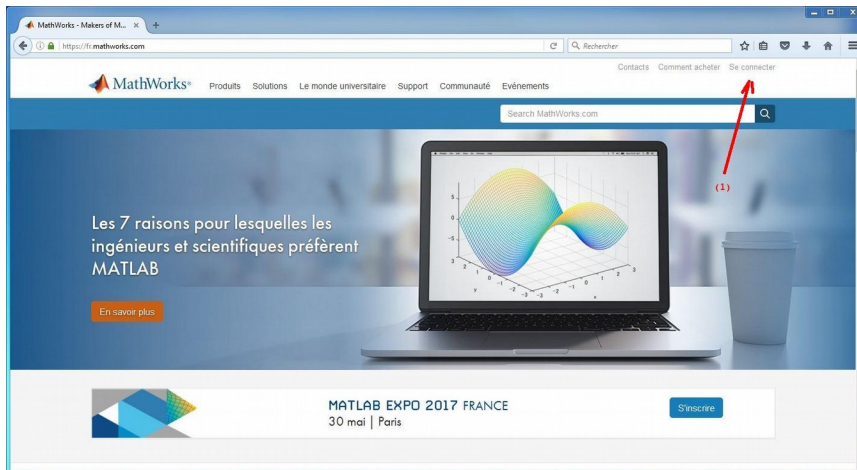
MathWorks - Makers of M... ×

https://fr.mathworks.com

Rechercher

Contacts Comment acheter Se connecter

MathWorks

Produits Solutions Le monde universitaire Support Communauté Evénements

Search MathWorks.com

(1)

Les 7 raisons pour lesquelles les ingénieurs et scientifiques préfèrent MATLAB

En savoir plus

MATLAB EXPO 2017 FRANCE
30 mai | Paris

S'inscrire